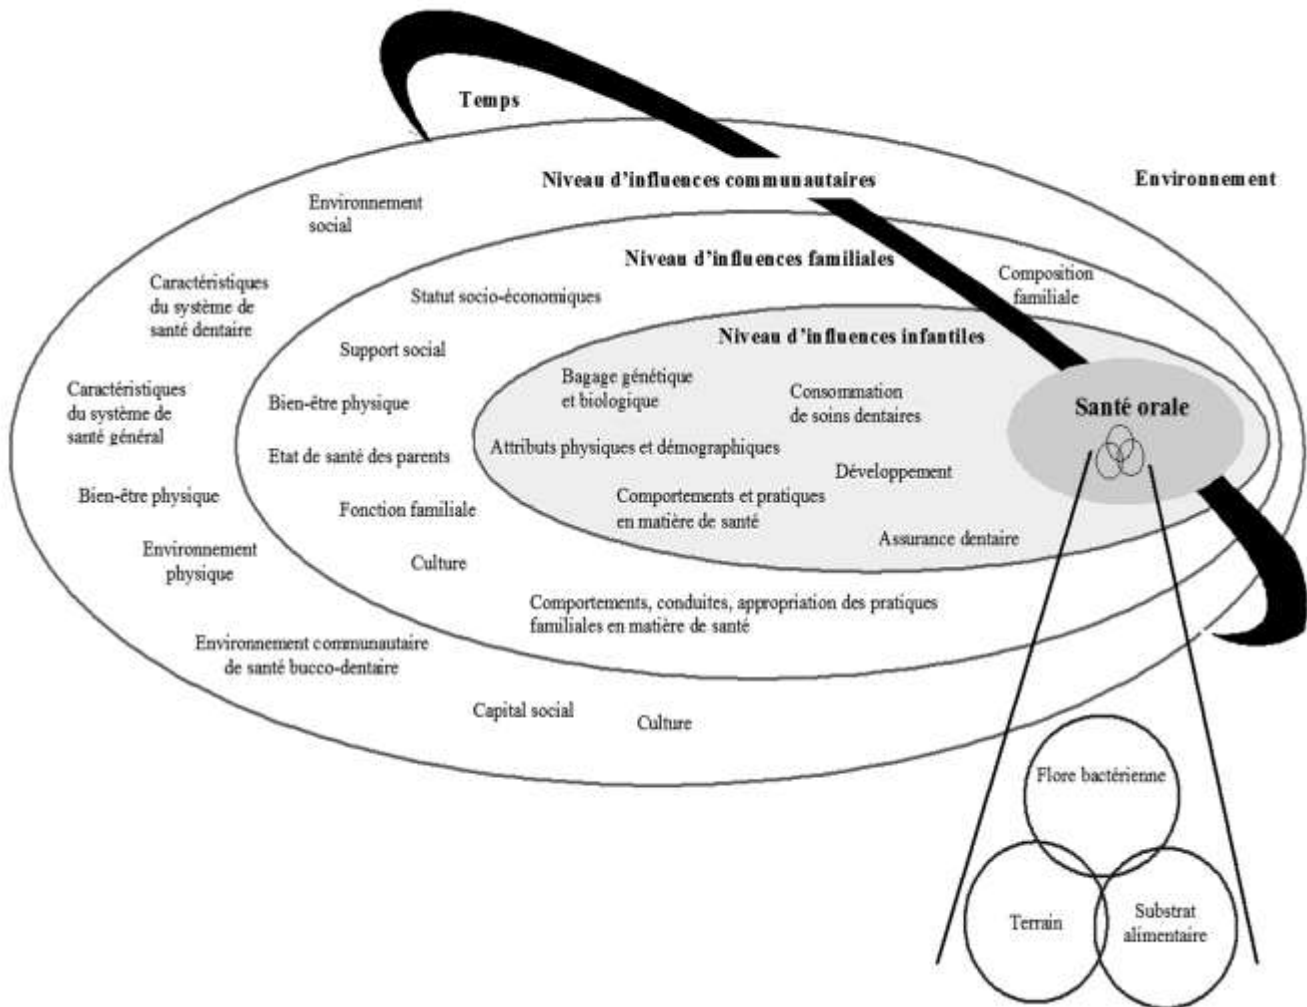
Temps

Niveau d'influences communautaires

Environnement

Environnement social

Caractéristiques du système de santé dentaire

Caractéristiques du système de santé général

Bien-être physique

Environnement physique

Environnement communautaire de santé bucco-dentaire

Capital social

Culture

Niveau d'influences familiales

Composition familiale

Statut socio-économiques

Support social

Bien-être physique

Etat de santé des parents

Fonction familiale

Culture

Comportements, conduites, appropriation des pratiques familiales en matière de santé

Niveau d'influences infantiles

Bagage génétique et biologique

Consommation de soins dentaires

Attributs physiques et démographiques

Développement

Comportements et pratiques en matière de santé

Assurance dentaire

Santé orale

Flore bactérienne

Terrain

Substrat alimentaire